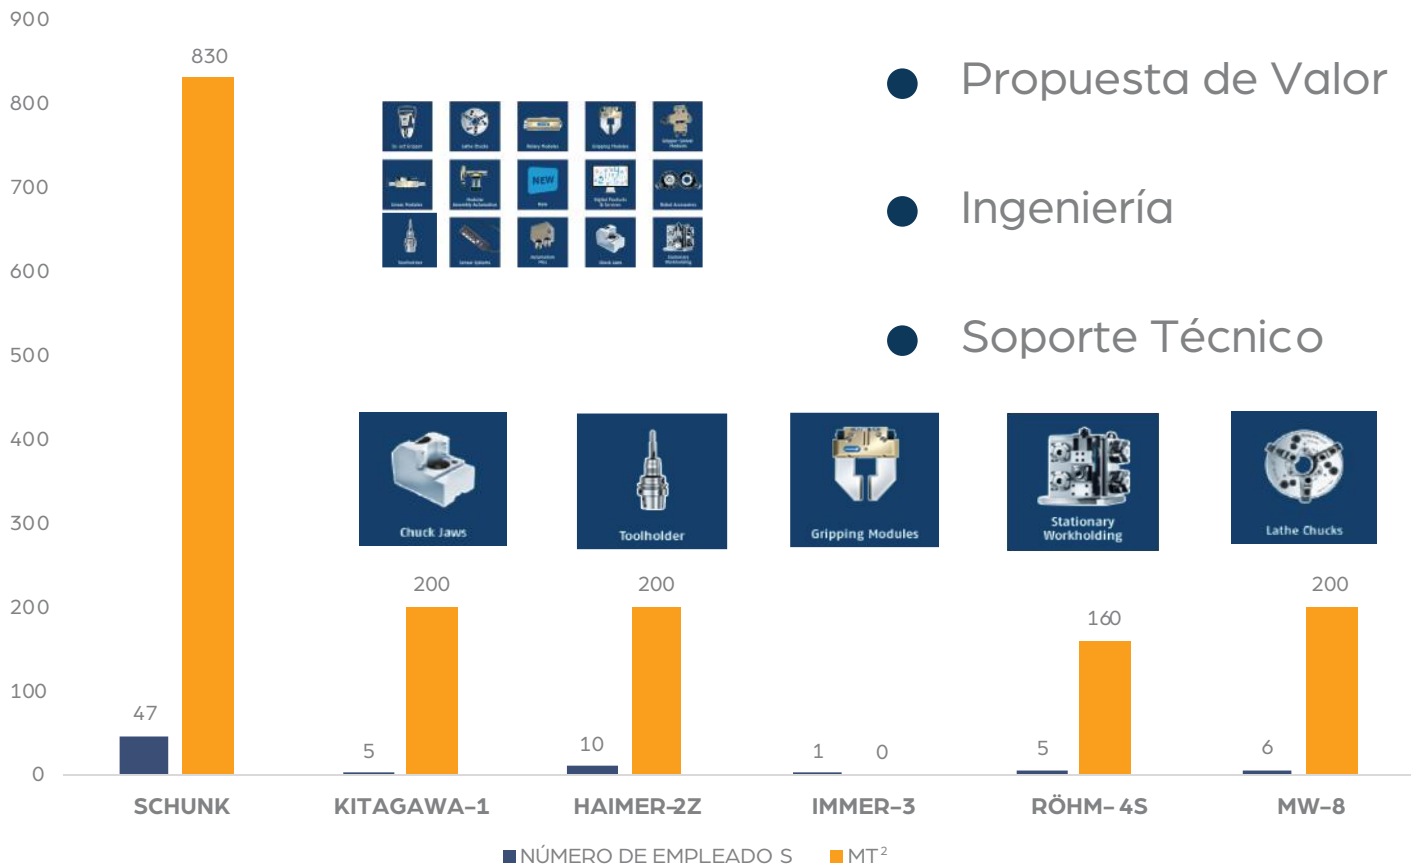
900
800
700
600
500
400
300
200
100
0

830
47
200
5
200
10
1 0
160
5
200
6

Propuesta de Valor
Ingeniería
Soporte Técnico

Chuck Jaws
Toolholder
Gripping Modules
Stationary Workholding
Lathe Chucks

NEW

SCHUNK
KITAGAWA-1
HAIMER-2Z
IMMER-3
RÖHM- 4S
MW-8

NÚMERO DE EMPLEADO S
MT$^2$